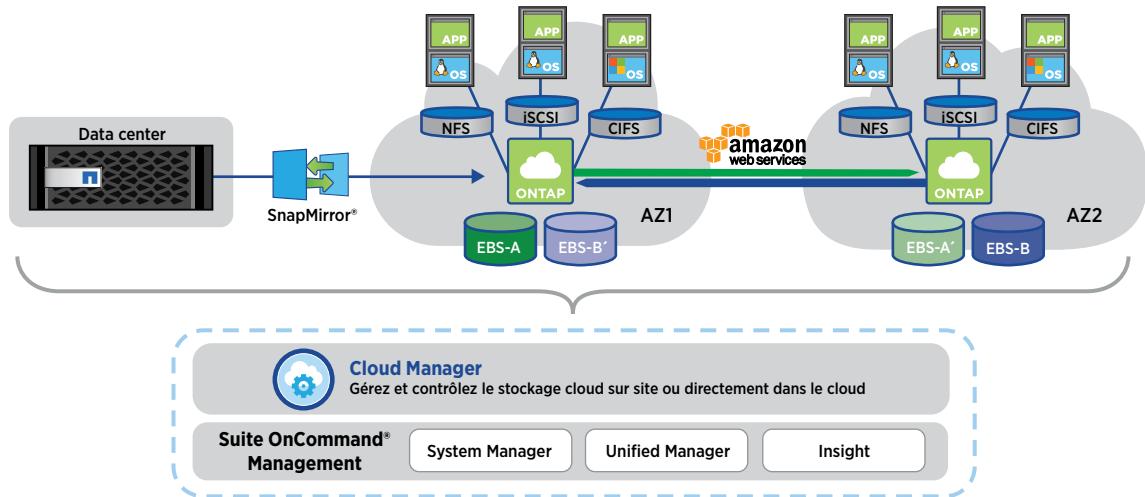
APP
OS
APP
OS
APP
OS
APP
OS
APP
OS
APP
OS

Data center

SnapMirror®

NFS
iSCSI
CIFS
ONTAP
EBS-A
EBS-B´
AZ1

amazon web services

NFS
iSCSI
CIFS
ONTAP
EBS-A´
EBS-B
AZ2

Cloud Manager
Gérez et contrôlez le stockage cloud sur site ou directement dans le cloud

Suite OnCommand® Management
System Manager
Unified Manager
Insight